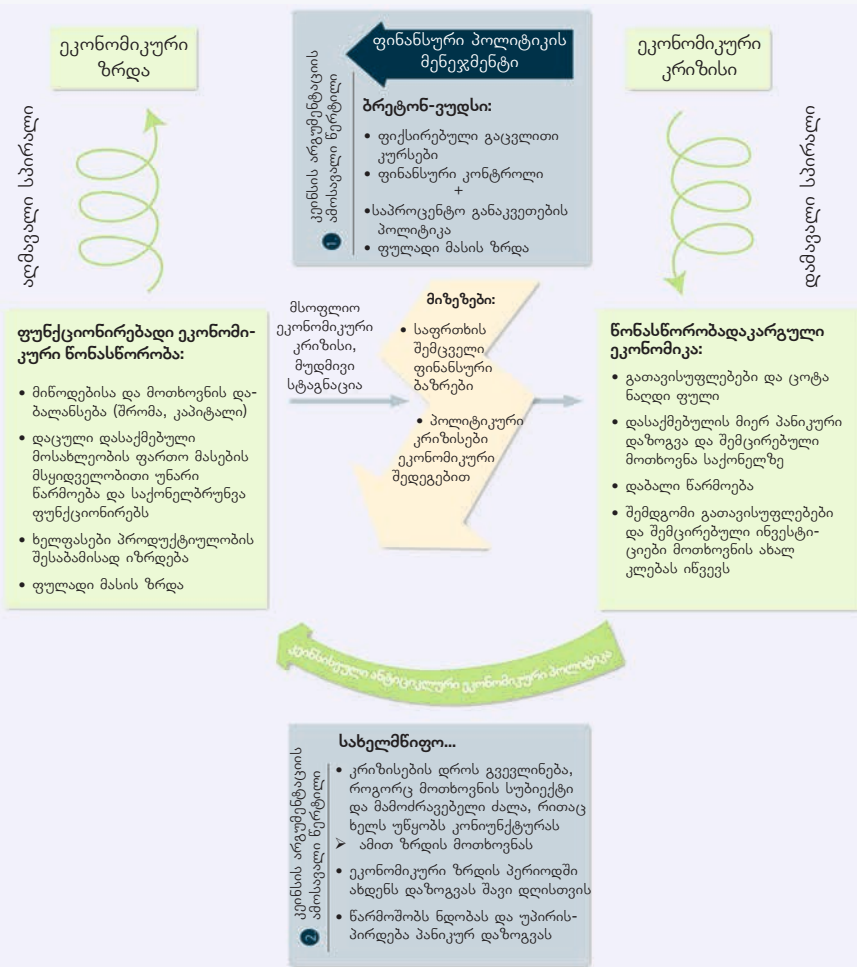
ეკონომიკური ზრდა

აღმავალი სპირალი

ფინანსური პოლიტიკის მენეჯმენტი

1 კეინსის არგუმენტაციის ამოსავალი წერტილი

ბრეტონ-ვუდსი:

• ფიქსირებული გაცვლითი კურსები
• ფინანსური კონტროლი
+
• საპროცენტო განაკვეთების პოლიტიკა
• ფულადი მასის ზრდა

ეკონომიკური კრიზისი

დაღმავალი სპირალი

ფუნქციონირებადი ეკონომიკური წონასწორობა:

• მიწოდებისა და მოთხოვნის დაბალანსება (შრომა, კაპიტალი)
• დაცული დასაქმებული მოსახლეობის ფართო მასების მსყიდველობითი უნარი წარმოება და საქონელბრუნვა ფუნქციონირებს
• ხელფასები პროდუქტიულობის შესაბამისად იზრდება
• ფულადი მასის ზრდა

მსოფლიო ეკონომიკური კრიზისი, მუდმივი სტაგნაცია

მიზეზები:

• საფრთხის შემცველი ფინანსური ბაზრები
• პოლიტიკური კრიზისები ეკონომიკური შედეგებით

წონასწორობადაკარგული ეკონომიკა:

• გათავისუფლებები და ცოტა ნაღდი ფული
• დასაქმებულის მიერ პანიკური დაზოგვა და შემცირებული მოთხოვნა საქონელზე
• დაბალი წარმოება
• შემდგომი გათავისუფლებები და შემცირებული ინვესტიციები მოთხოვნის ახალ კლებას იწვევს

კეინსიანური ანტიციკლური ეკონომიკური პოლიტიკა

2 კეინსის არგუმენტაციის ამოსავალი წერტილი

სახელმწიფო...

• კრიზისების დროს გვევლინება, როგორც მოთხოვნის სუბიექტი და მამოძრავებელი ძალა, რითაც ხელს უწყობს კონიუნქტურას
➢ ამით ზრდის მოთხოვნას
• ეკონომიკური ზრდის პერიოდში ახდენს დაზოგვას შავი დღისთვის
• წარმოშობს ნდობას და უპირისპირდება პანიკურ დაზოგვას